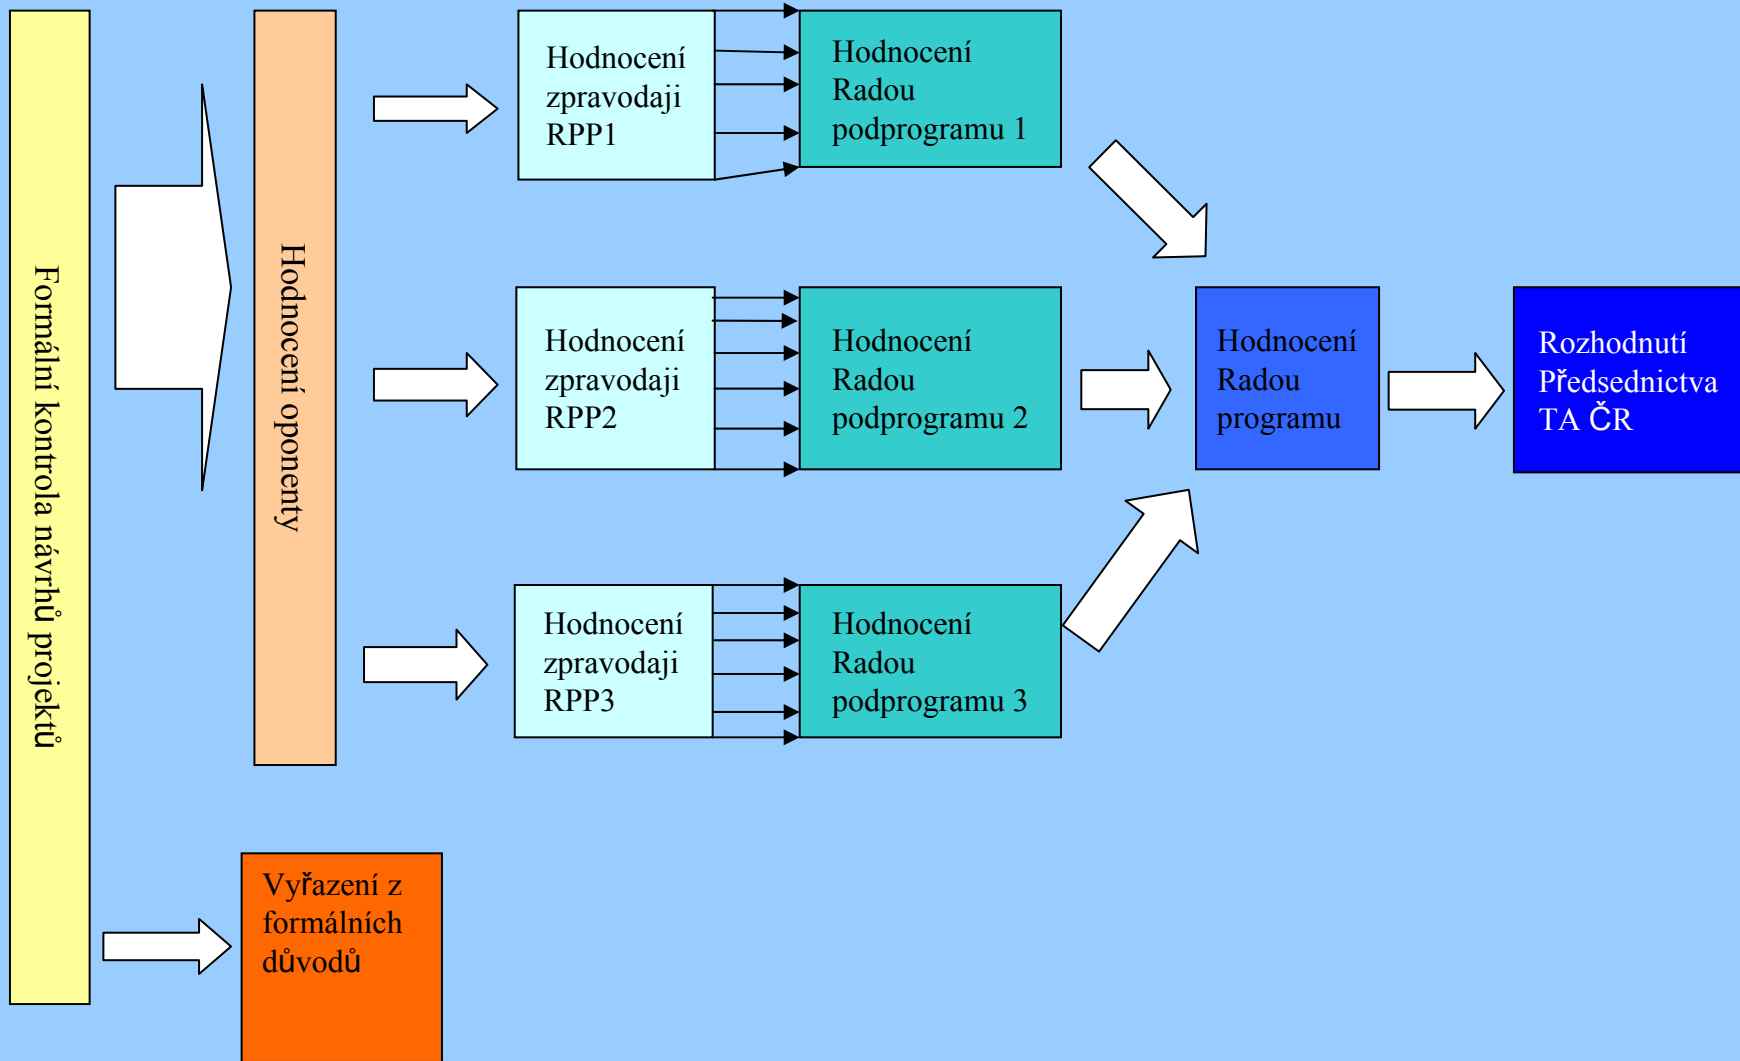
Formální kontrola návrhů projektů

Hodnocení oponenty

Hodnocení zpravodaji RPP1

Hodnocení Radou podprogramu 1

Hodnocení zpravodaji RPP2

Hodnocení Radou podprogramu 2

Hodnocení zpravodaji RPP3

Hodnocení Radou podprogramu 3

Hodnocení Radou programu

Rozhodnutí Předsednictva TA ČR

Vyřazení z formálních důvodů